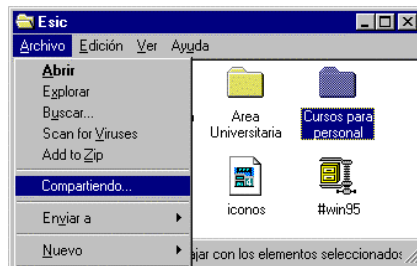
Esic
Archivo Edición Ver Ayuda
Abrir
Explorar
Buscar...
Scan for Viruses
Add to Zip
Compartiendo...
Enviar a
Nuevo
Area Universitaria
Cursos para personal
iconos
#win95
ajar con los elementos seleccionados